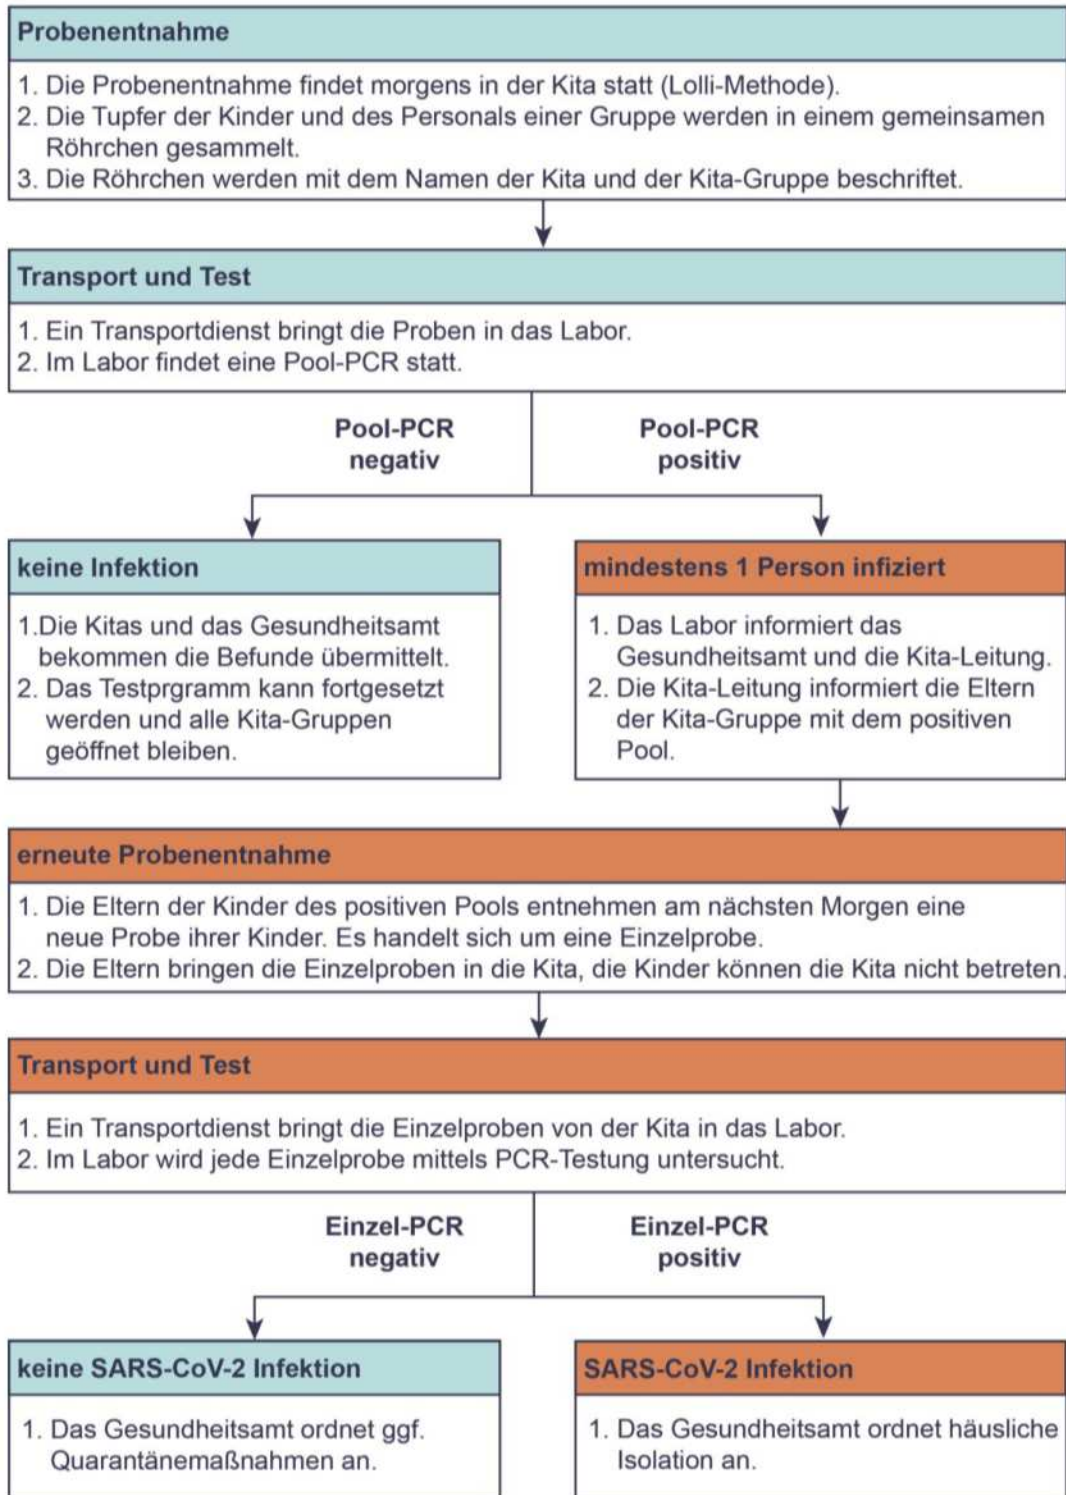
Probenentnahme

1. Die Probenentnahme findet morgens in der Kita statt (Lolli-Methode).
2. Die Tupfer der Kinder und des Personals einer Gruppe werden in einem gemeinsamen Röhrchen gesammelt.
3. Die Röhrchen werden mit dem Namen der Kita und der Kita-Gruppe beschriftet.

Transport und Test

1. Ein Transportdienst bringt die Proben in das Labor.
2. Im Labor findet eine Pool-PCR statt.

Pool-PCR negativ

Pool-PCR positiv

keine Infektion

1.Die Kitas und das Gesundheitsamt bekommen die Befunde übermittelt.
2. Das Testprgramm kann fortgesetzt werden und alle Kita-Gruppen geöffnet bleiben.

mindestens 1 Person infiziert

1. Das Labor informiert das Gesundheitsamt und die Kita-Leitung.
2. Die Kita-Leitung informiert die Eltern der Kita-Gruppe mit dem positiven Pool.

erneute Probenentnahme

1. Die Eltern der Kinder des positiven Pools entnehmen am nächsten Morgen eine neue Probe ihrer Kinder. Es handelt sich um eine Einzelprobe.
2. Die Eltern bringen die Einzelproben in die Kita, die Kinder können die Kita nicht betreten.

Transport und Test

1. Ein Transportdienst bringt die Einzelproben von der Kita in das Labor.
2. Im Labor wird jede Einzelprobe mittels PCR-Testung untersucht.

Einzel-PCR negativ

Einzel-PCR positiv

keine SARS-CoV-2 Infektion

1. Das Gesundheitsamt ordnet ggf. Quarantänemaßnahmen an.

SARS-CoV-2 Infektion

1. Das Gesundheitsamt ordnet häusliche Isolation an.